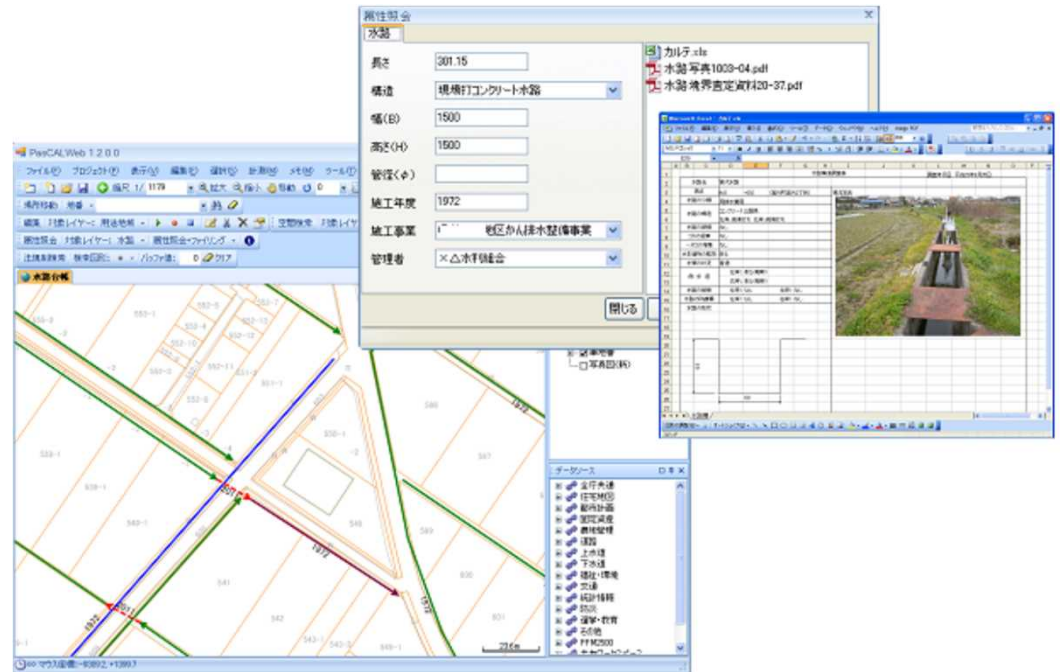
属性照会

水路

長さ 301.15

構造 現場打コンクリート水路

幅(B) 1500

高さ(H) 1500

管径(φ)

施工年度 1972

施工事業 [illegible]地区かん排水整備事業

管理者 ×△水利組合

閉じる

カルテ.xls

水路 写真1003-04.pdf

水路 境界査定資料20-37.pdf

PasCAL.Web 1.2.0.0

ファイル(F) プロジェクト(P) 表示(V) 編集(E) 選択(S) 計測(M) メモ(M) ツール(T)

縮尺 1/ 1179 拡大 縮小 移動

場所移動 地番

編集 対象レイヤー: 用途地域

空間検索 対象レイヤー

属性照会 対象レイヤー: 水路 属性照会ファイリング

注視点検索 検索図形: バッファ値: 0 クリア

水路台帳

写真図(粉)

データソース

全庁共通
住宅地図
都市計画
固定資産
農地整理
道路
上水道
下水道
福祉・環境
交通
統計情報
防災
選挙・教育
その他
PT-M2500

マウス座標: -90892, +1089.7

1972